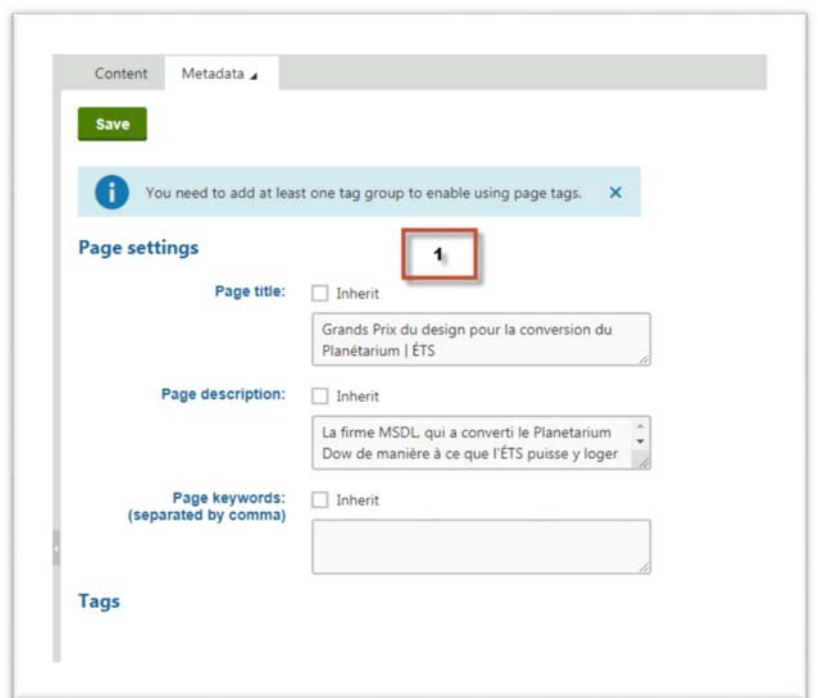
Content Metadata

Save

You need to add at least one tag group to enable using page tags. ×

Page settings

1

Page title: Inherit

Grands Prix du design pour la conversion du Planétarium | ÉTS

Page description: Inherit

La firme MSDL, qui a converti le Planetarium Dow de manière à ce que l'ÉTS puisse y loger

Page keywords: (separated by comma) Inherit

Tags